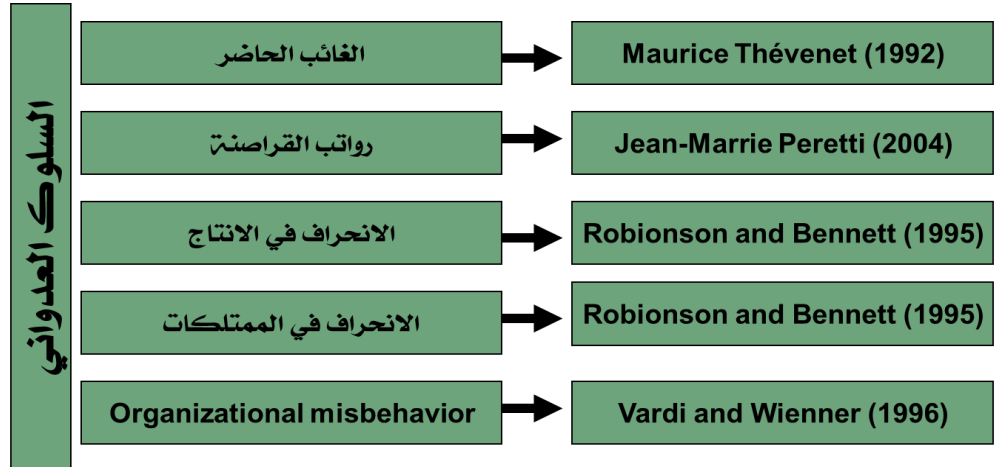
السلوك العدواني

الغائب الحاضر → Maurice Thévenet (1992)

رواتب القراصنة → Jean-Marrie Peretti (2004)

الانحراف في الانتاج → Robionson and Bennett (1995)

الانحراف في الممتلكات → Robionson and Bennett (1995)

Organizational misbehavior → Vardi and Wienner (1996)